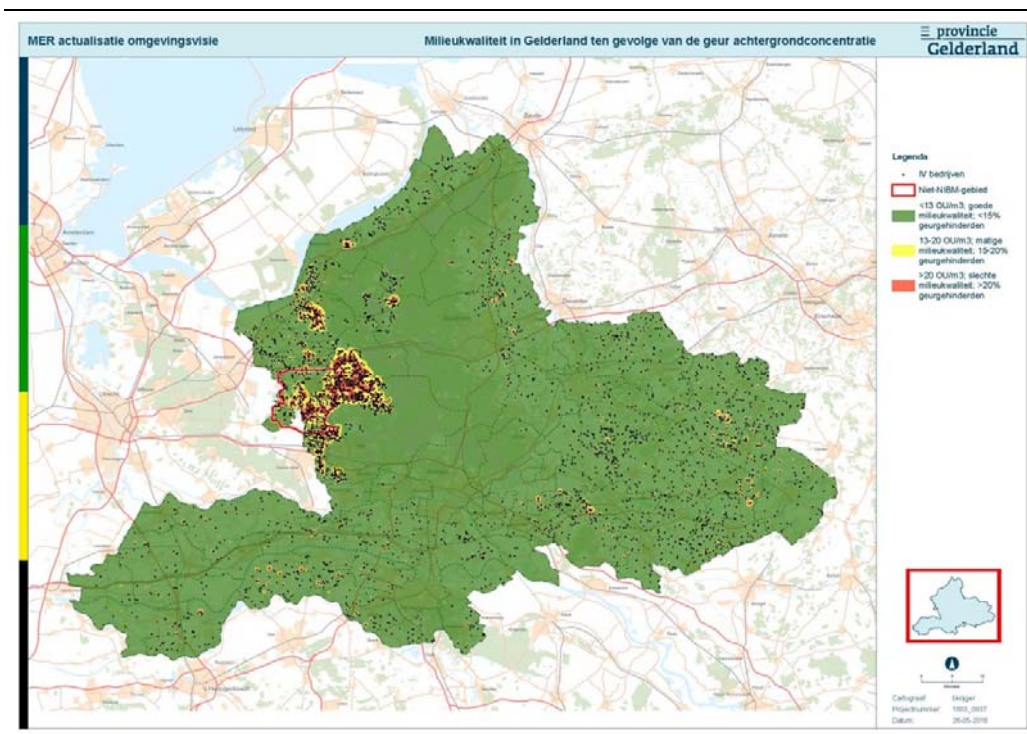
MER actualisatie omgevingsvisie

Milieukwaliteit in Gelderland ten gevolge van de geur achtergrondconcentratie

provincie Gelderland

Legenda
IV bedrijven
Niet-NIBM-gebied
<13 OU/m3; goede milieukwaliteit; <15% geurgehinderden
13-20 OU/m3; matige milieukwaliteit; 15-20% geurgehinderden
>20 OU/m3; slechte milieukwaliteit; >20% geurgehinderden

Cartograaf: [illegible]
Projectnummer: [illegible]
Datum: 26-05-2018